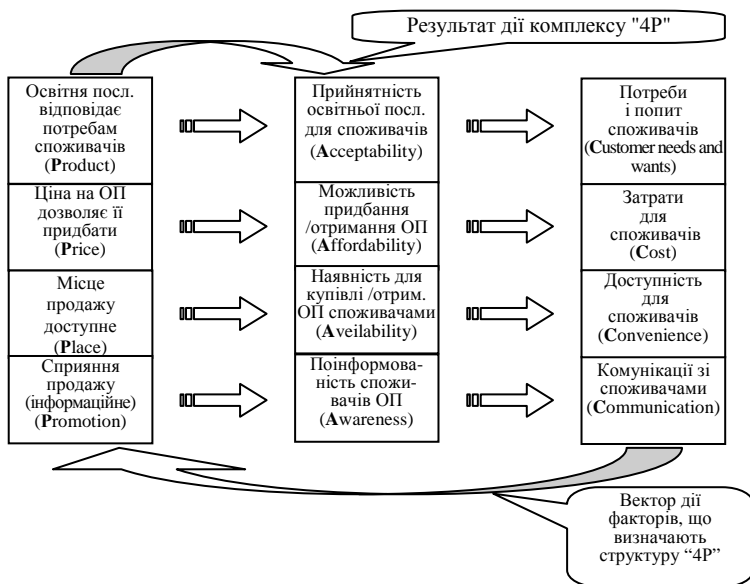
Результат дії комплексу "4Р"

Освітня посл. відповідає потребам споживачів (**P**roduct)

Ціна на ОП дозволяє її придбати (**P**rice)

Місце продажу доступне (**P**lace)

Сприяння продажу (інформаційне) (**P**romotion)

Прийнятність освітньої посл. для споживачів (**A**cceptability)

Можливість придбання /отримання ОП (**A**ffordability)

Наявність для купівлі /отрим. ОП споживачами (**A**veilability)

Поінформованість споживачів ОП (**A**wareness)

Потреби і попит споживачів (**C**ustomer needs and wants)

Затрати для споживачів (**C**ost)

Доступність для споживачів (**C**onvenience)

Комунікації зі споживачами (**C**ommunication)

Вектор дії факторів, що визначають структуру "4Р"